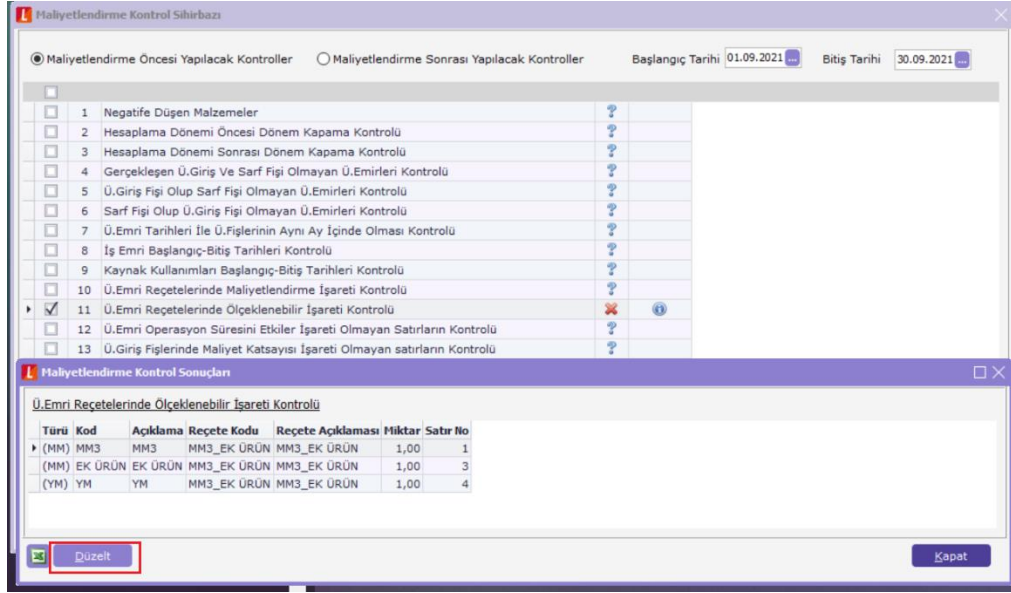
Maliyetlendirme Kontrol Sihirbazı

Maliyetlendirme Öncesi Yapılacak Kontroller
Maliyetlendirme Sonrası Yapılacak Kontroller
Başlangıç Tarihi 01.09.2021
Bitiş Tarihi 30.09.2021

| | | |
|---|---|---|
| 1 | Negatife Düşen Malzemeler | |
| 2 | Hesaplama Dönemi Öncesi Dönem Kapama Kontrolü | |
| 3 | Hesaplama Dönemi Sonrası Dönem Kapama Kontrolü | |
| 4 | Gerçekleşen Ü.Giriş Ve Sarf Fişi Olmayan Ü.Emirleri Kontrolü | |
| 5 | Ü.Giriş Fişi Olup Sarf Fişi Olmayan Ü.Emirleri Kontrolü | |
| 6 | Sarf Fişi Olup Ü.Giriş Fişi Olmayan Ü.Emirleri Kontrolü | |
| 7 | Ü.Emri Tarihleri İle Ü.Fişlerinin Aynı Ay İçinde Olması Kontrolü | |
| 8 | İş Emri Başlangıç-Bitiş Tarihleri Kontrolü | |
| 9 | Kaynak Kullanımları Başlangıç-Bitiş Tarihleri Kontrolü | |
| 10 | Ü.Emri Reçetelerinde Maliyetlendirme İşareti Kontrolü | |
| 11 | Ü.Emri Reçetelerinde Ölçeklenebilir İşareti Kontrolü | |
| 12 | Ü.Emri Operasyon Süresini Etkiler İşareti Olmayan Satırların Kontrolü | |
| 13 | Ü.Giriş Fişlerinde Maliyet Katsayısı İşareti Olmayan satırların Kontrolü | |

Maliyetlendirme Kontrol Sonuçları

Ü.Emri Reçetelerinde Ölçeklenebilir İşareti Kontrolü

| Türü | Kod | Açıklama | Reçete Kodu | Reçete Açıklaması | Miktar | Satır No |
|---|---|---|---|---|---|---|
| (MM) | MM3 | MM3 | MM3_EK ÜRÜN | MM3_EK ÜRÜN | 1,00 | 1 |
| (MM) | EK ÜRÜN | EK ÜRÜN | MM3_EK ÜRÜN | MM3_EK ÜRÜN | 1,00 | 3 |
| (YM) | YM | YM | MM3_EK ÜRÜN | MM3_EK ÜRÜN | 1,00 | 4 |

Düzelt
Kapat